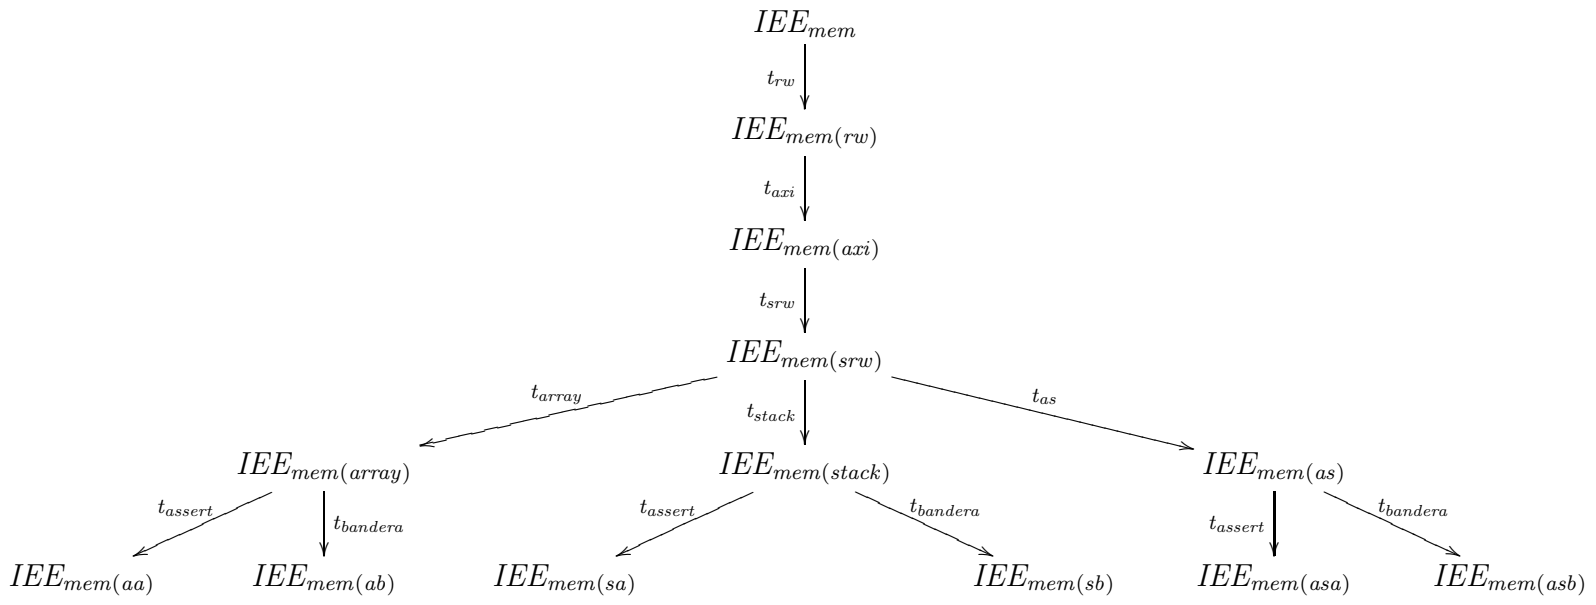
$IEE_{mem}$

$t_{rw}$

$IEE_{mem(rw)}$

$t_{axi}$

$IEE_{mem(axi)}$

$t_{srw}$

$IEE_{mem(srw)}$

$t_{array}$

$t_{stack}$

$t_{as}$

$IEE_{mem(array)}$

$IEE_{mem(stack)}$

$IEE_{mem(as)}$

$t_{assert}$

$t_{bandera}$

$t_{assert}$

$t_{bandera}$

$t_{assert}$

$t_{bandera}$

$IEE_{mem(aa)}$

$IEE_{mem(ab)}$

$IEE_{mem(sa)}$

$IEE_{mem(sb)}$

$IEE_{mem(asa)}$

$IEE_{mem(asb)}$